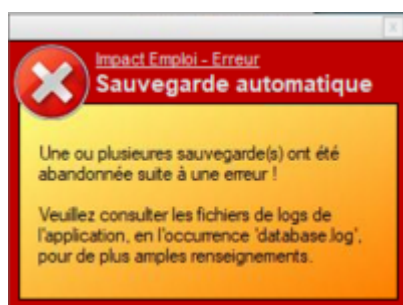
Impact Emploi - Erreur
Sauvegarde automatique

Une ou plusieures sauvegarde(s) ont été abandonnée suite à une erreur !

Veuillez consulter les fichiers de logs de l'application, en l'occurrence 'database.log', pour de plus amples renseignements.